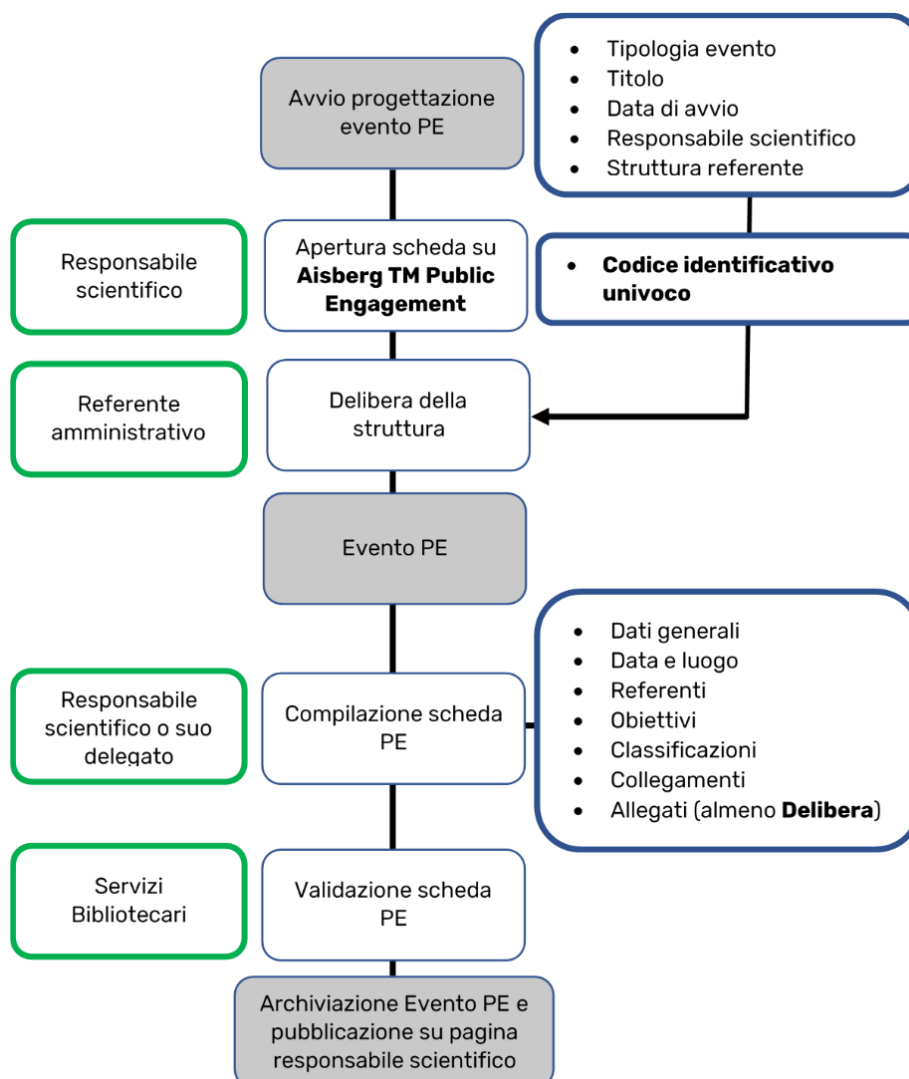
Avvio progettazione evento PE

- Tipologia evento
- Titolo
- Data di avvio
- Responsabile scientifico
- Struttura referente

Responsabile scientifico

Apertura scheda su **Aisberg TM Public Engagement**

- **Codice identificativo univoco**

Referente amministrativo

Delibera della struttura

Evento PE

- Dati generali
- Data e luogo
- Referenti
- Obiettivi
- Classificazioni
- Collegamenti
- Allegati (almeno **Delibera**)

Responsabile scientifico o suo delegato

Compilazione scheda PE

Servizi Bibliotecari

Validazione scheda PE

Archiviazione Evento PE e pubblicazione su pagina responsabile scientifico